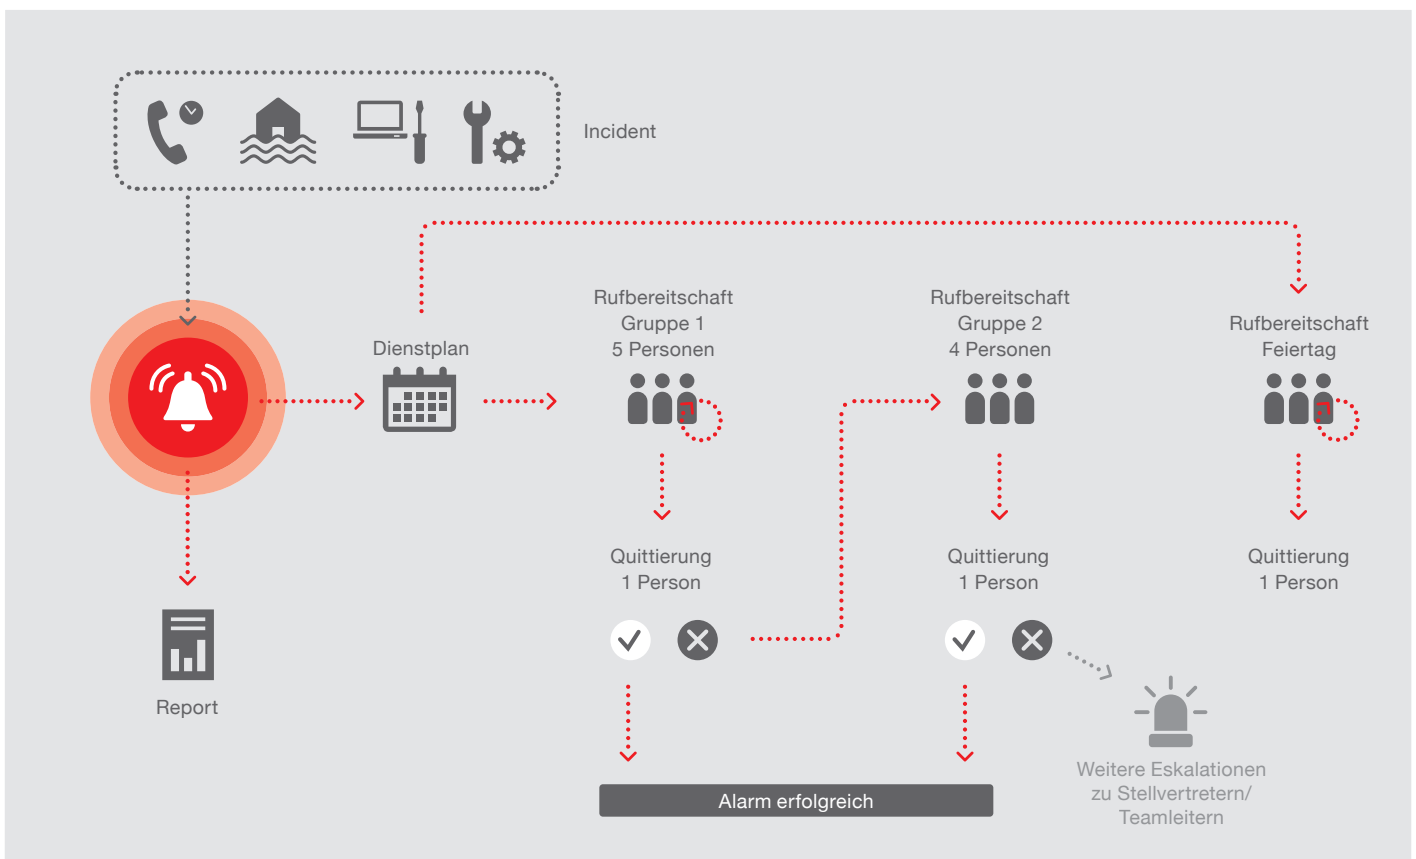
Incident

Dienstplan

Rufbereitschaft
Gruppe 1
5 Personen

Rufbereitschaft
Gruppe 2
4 Personen

Rufbereitschaft
Feiertag

Quittierung
1 Person

Quittierung
1 Person

Quittierung
1 Person

Report

Alarm erfolgreich

Weitere Eskalationen zu Stellvertretern/ Teamleitern